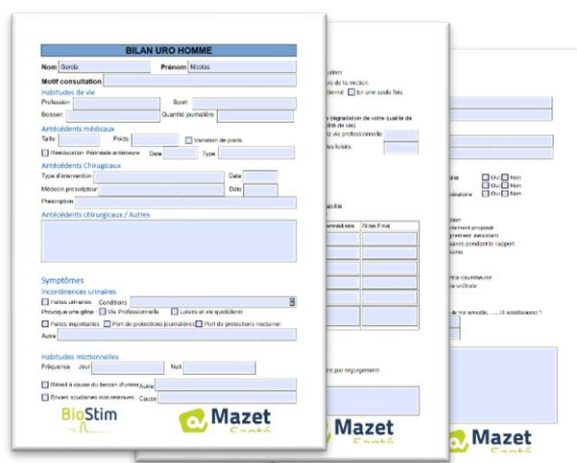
BILAN URO HOMME

Nom Bardo
Prénom Nicolas
Motif consultation

Habitudes de vie
Profession
Sport
Boisson
Quantité journalière

Antécédents médicaux
Taille
Poids
Variation de poids
Rééducation Périnéale antérieure
Date
Type

Antécédents Chirurgicaux
Type d'intervention
Date
Médecin prescripteur
Date
Prescription

Antécédents chirurgicaux / Autres

Symptômes
Incontinences urinaires
Fuites urinaires
Conditions
Provoque une gêne
Vie Professionnelle
Loisirs et vie quotidienne
Fuites importantes
Port de protections journalières
Port de protections nocturnes
Autre

Habitudes mictionnelles
Fréquence
Jour
Nuit
Réveil à cause du besoin d'uriner
Autre
Envies soudaines non-retenues
Cause

BioStim

Mazet
Santé

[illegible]
de la miction
Ici une seule fois

dégradation de votre qualité de vie
vie professionnelle
loisirs

Bilan Final

Mazet
Santé

Oui
Non
Oui
Non
Oui
Non

Mazet
Santé